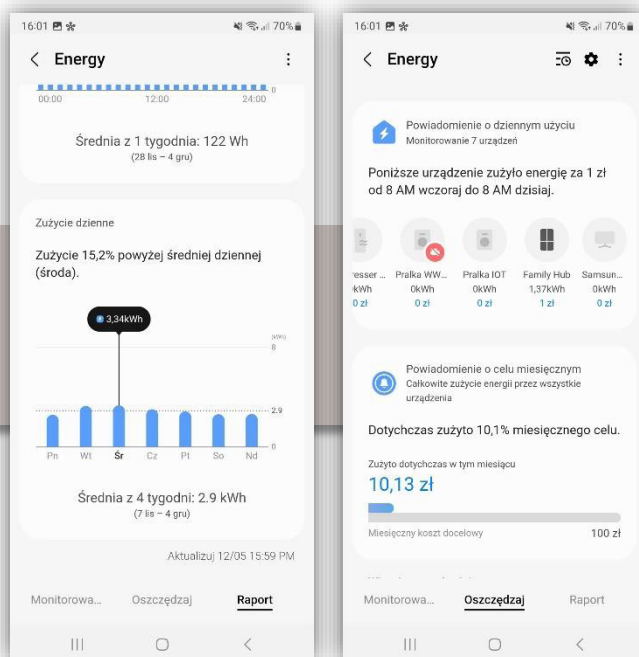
16:01 70%

Energy

00:00 12:00 24:00 0

Średnia z 1 tygodnia: 122 Wh
(28 lis – 4 gru)

Zużycie dzienne

Zużycie 15,2% powyżej średniej dziennej (środa).

3,34kWh

(kWh)
8

2.9

0

Pn Wt Śr Cz Pt So Nd

Średnia z 4 tygodni: 2.9 kWh
(7 lis – 4 gru)

Aktualizuj 12/05 15:59 PM

Monitorowa... Oszczędzaj Raport

16:01 70%

Energy

Powiadomienie o dziennym użyciu
Monitorowanie 7 urządzeń

Poniższe urządzenie zużyło energię za 1 zł od 8 AM wczoraj do 8 AM dzisiaj.

resser ... Pralka WW... Pralka IOT Family Hub Samsun...
kWh 0kWh 0kWh 1,37kWh 0kWh
0 zł 0 zł 0 zł 1 zł 0 zł

Powiadomienie o celu miesięcznym
Całkowite zużycie energii przez wszystkie urządzenia

Dotychczas zużyto 10,1% miesięcznego celu.

Zużyto dotychczas w tym miesiącu
10,13 zł

Miesięczny koszt docelowy 100 zł

Monitorowa... Oszczędzaj Raport